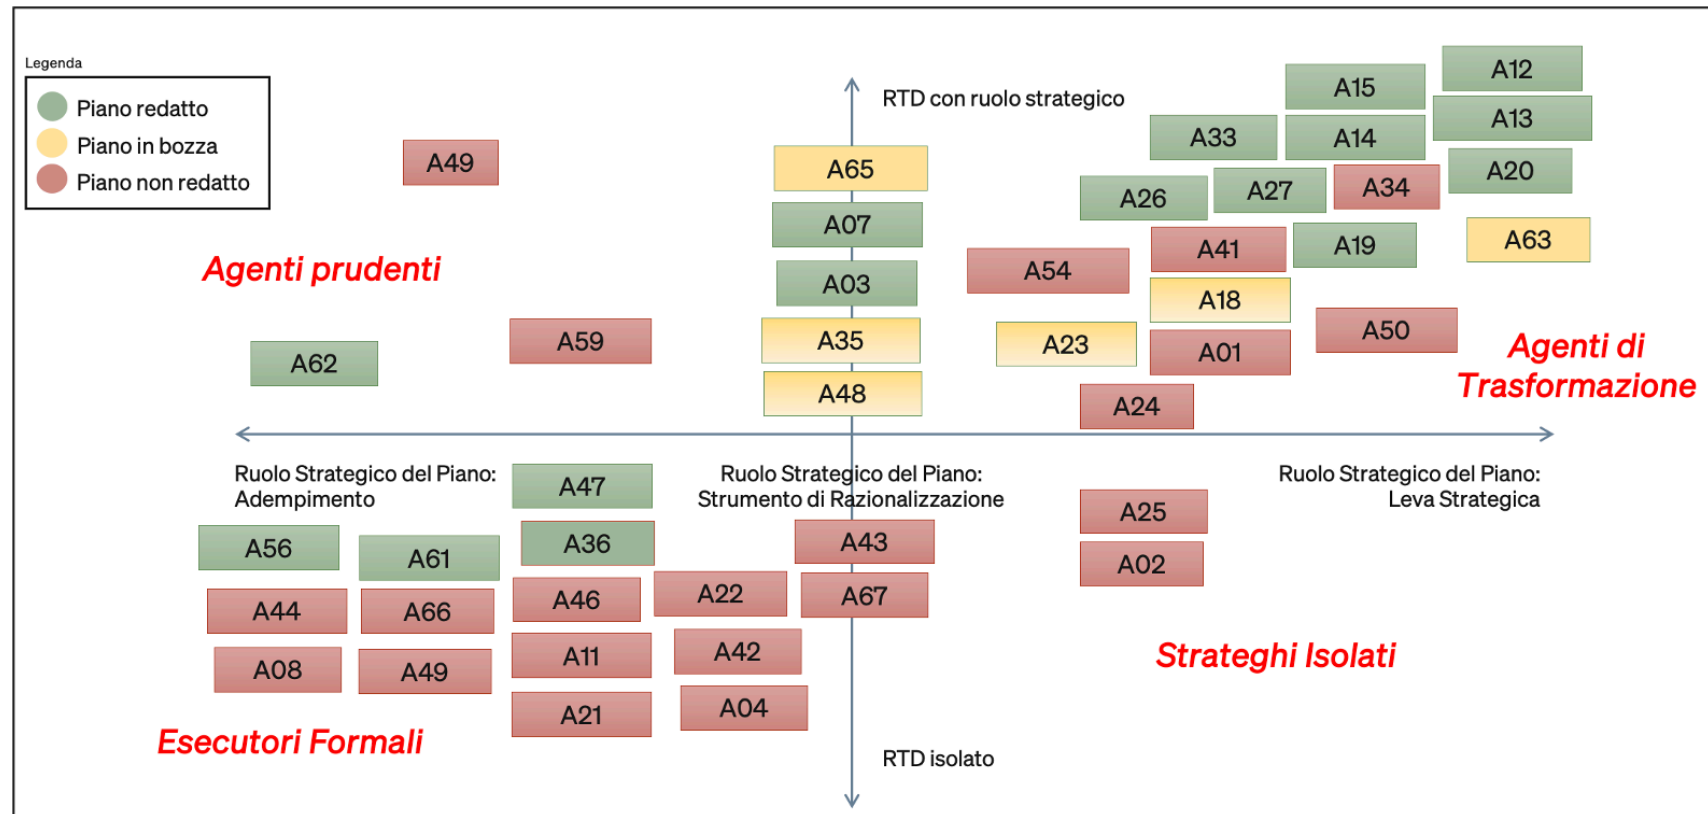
Legenda
Piano redatto
Piano in bozza
Piano non redatto

RTD con ruolo strategico

A12
A15
A13
A33
A14
A20
A26
A27
A34
A49
A65
A07
A41
A19
A63
A54
A03
A18
Agenti prudenti
A59
A35
A23
A50
A01
A62
A48
Agenti di Trasformazione
A24

Ruolo Strategico del Piano: Adempimento
A47
Ruolo Strategico del Piano: Strumento di Razionalizzazione
Ruolo Strategico del Piano: Leva Strategica
A25
A56
A61
A36
A43
A02
A44
A66
A46
A22
A67
A08
A49
A11
A42
Strateghi Isolati
A21
A04
Esecutori Formali
RTD isolato